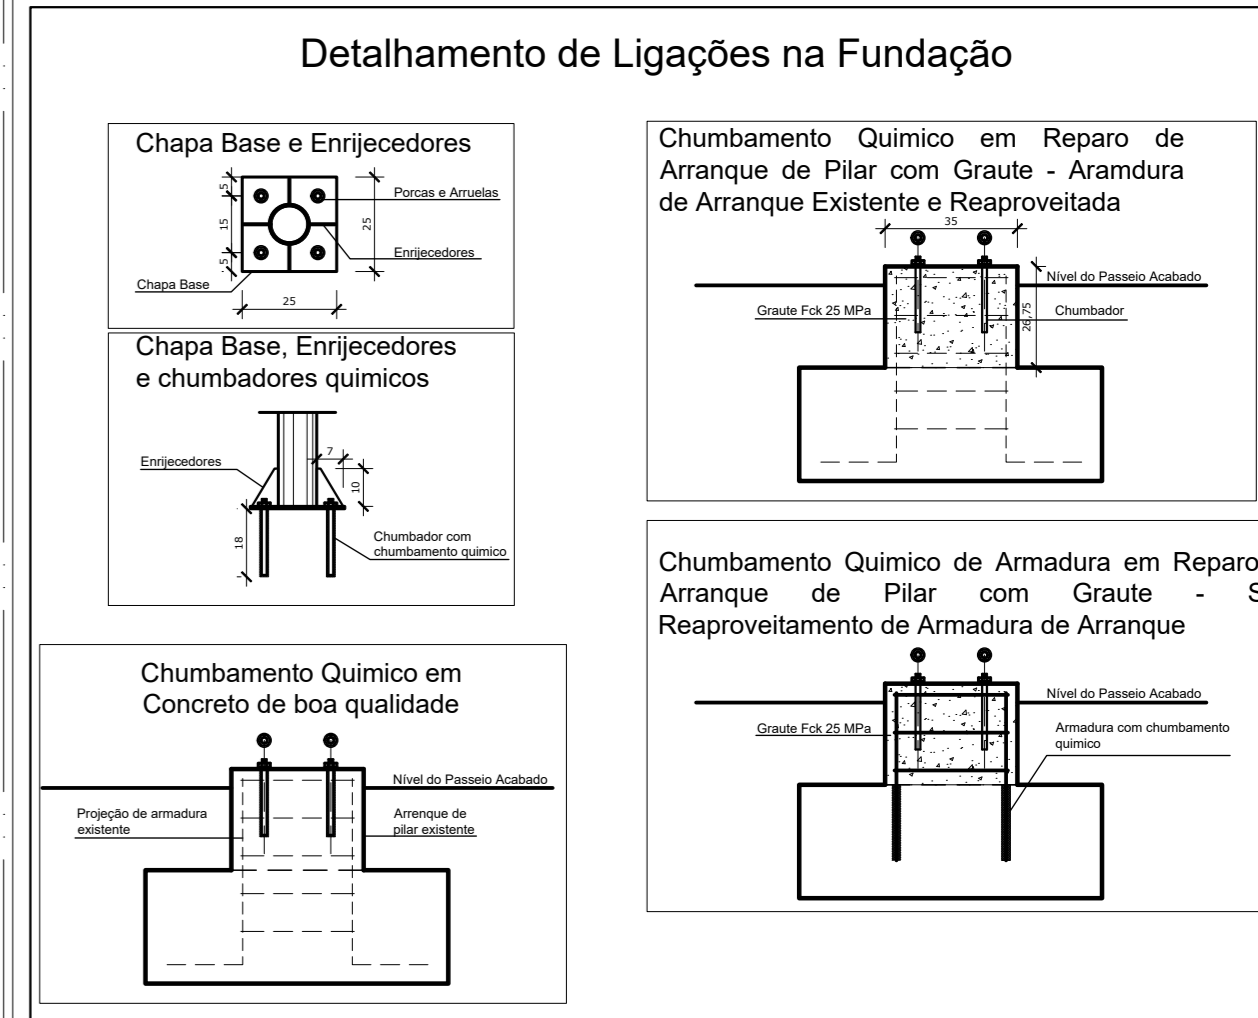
Detalhamento de Ligações na Fundação

Chapa Base e Enrijecedores

5
15
5
25
Porcas e Arruelas
Enrijecedores
Chapa Base
25

Chapa Base, Enrijecedores e chumbadores quimicos

Enrijecedores
7
10
18
Chumbador com chumbamento quimico

Chumbamento Quimico em Concreto de boa qualidade

Nível do Passeio Acabado
Projeção de armadura existente
Arrenque de pilar existente

Chumbamento Quimico em Reparo de Arranque de Pilar com Graute - Aramdura de Arranque Existente e Reaproveitada

35
Nível do Passeio Acabado
Graute Fck 25 MPa
26,75
Chumbador

Chumbamento Quimico de Armadura em Reparo Arranque de Pilar com Graute - S Reaproveitamento de Armadura de Arranque

Nível do Passeio Acabado
Graute Fck 25 MPa
Armadura com chumbamento quimico